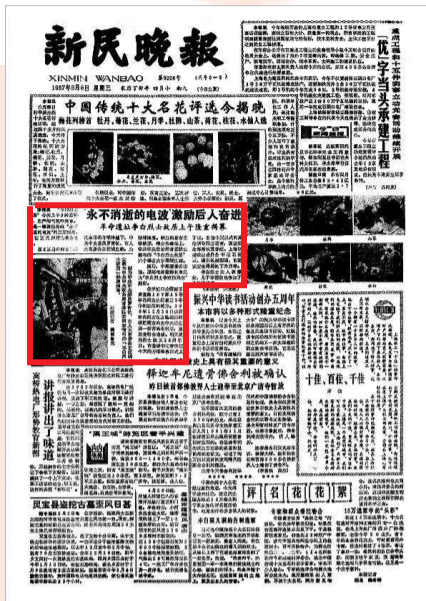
新民晚报
XINMIN WANBAO

1987年5月6日 星期三

中国传统十大名花评选今揭晓
梅花列榜首 牡丹、菊花、兰花、月季、杜鹃、山茶、荷花、桂花、水仙入选

"抗"字当头承建工程

永不消逝的电波激励后人奋进

振兴中华读书活动创办五周年

韩论年龙遗骨化石被确认

十佳、百佳、千佳

评 名 花 花 票

讲报出一味道

"黑三鸡"

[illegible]